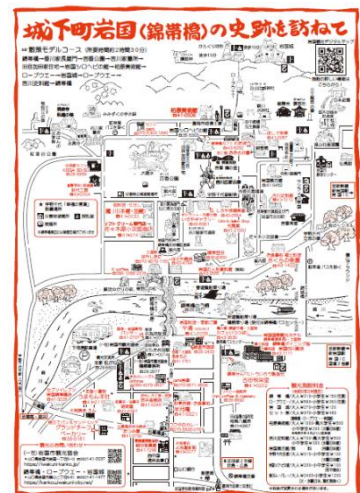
城下町岩国（錦帯橋）の史跡を訪ねて

散策モデルコース（所要時間約2時間30分）

錦帯橋—香川家長屋門—吉香公園—吉川家墓所—

ロープウエー—岩国城—ロープウエー

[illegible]

錦帯橋

岩国城

観光施設料金

（一社）岩国市観光協会

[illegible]